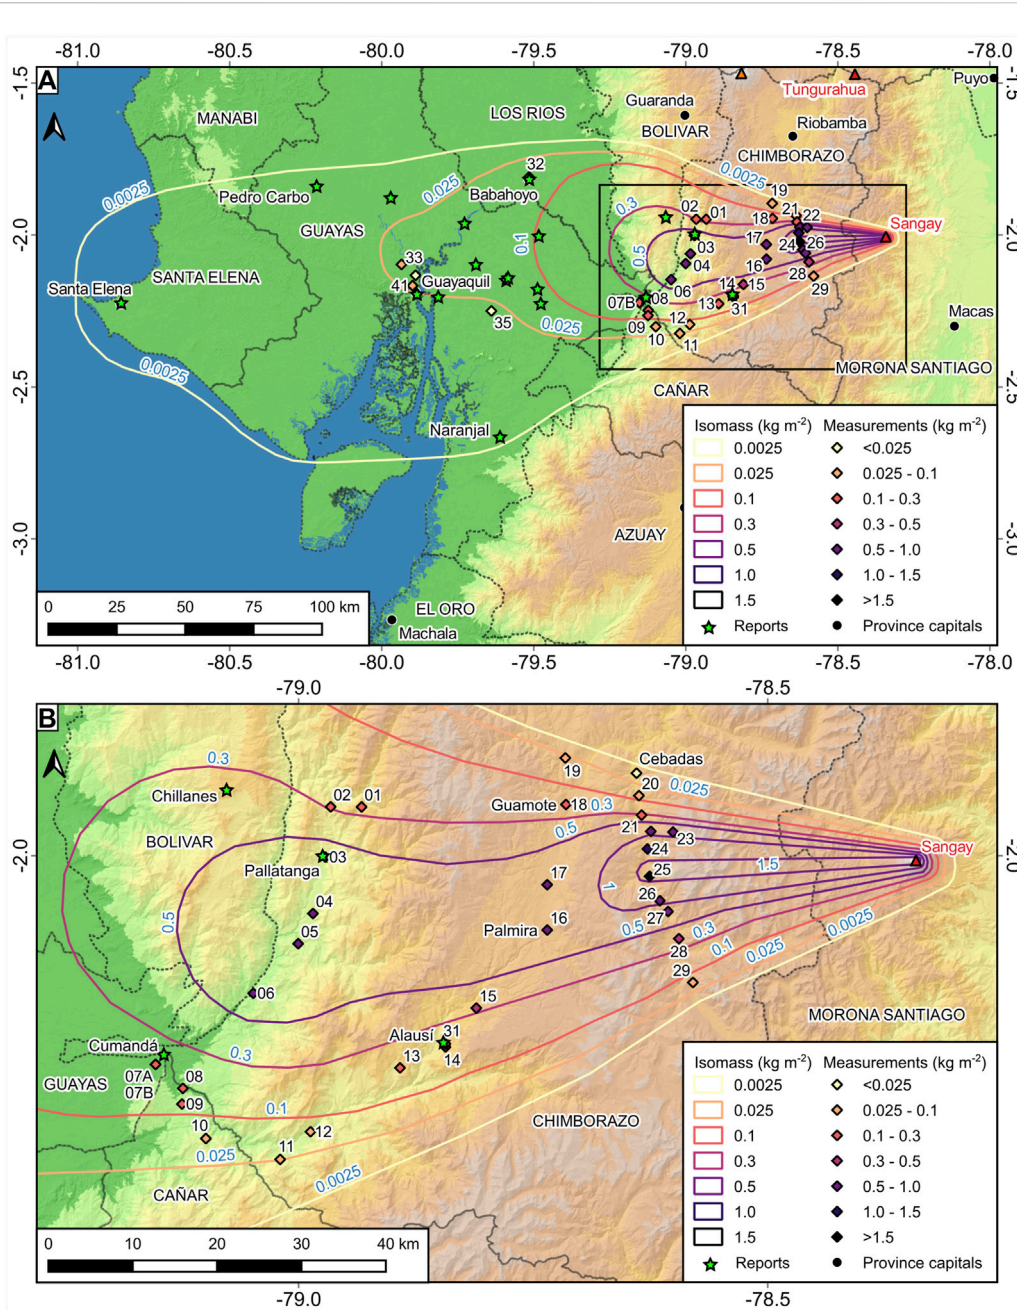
-81.0 -80.5 -80.0 -79.5 -79.0 -78.5 -78.0

A

-1.5 -2.0 -2.5 -3.0

MANABI
LOS RIOS
Guaranda
BOLIVAR
Tungurahua
Puyo
Riobamba
CHIMBORAZO
0.0025
Pedro Carbo
0.025
Babahoyo
32
0.0025
19
GUAYAS
0.3
02 01
18 21 22
Sangay
0.1
03
17
24 26
0.5
04
16
SANTA ELENA
33
Santa Elena
41 Guayaquil
06
14 15
28
29
07B 08
13
31
35
0.025
09
12
Macas
10
11
0.0025
MORONA SANTIAGO
CAÑAR
Naranjal
AZUAY
EL ORO
Machala

0 25 50 75 100 km

Isomass (kg m$^{-2}$)
0.0025
0.025
0.1
0.3
0.5
1.0
1.5
Reports

Measurements (kg m$^{-2}$)
<0.025
0.025 - 0.1
0.1 - 0.3
0.3 - 0.5
0.5 - 1.0
1.0 - 1.5
>1.5
Province capitals

-81.0 -80.5 -80.0 -79.5 -79.0 -78.5 -78.0

-79.0 -78.5

B

-2.0

0.3
19
Cebadas
20
Chillanes
02 01
Guamote 18 0.3
0.025
BOLIVAR
0.5
21
23
-2.0
03
24
Sangay
Pallatanga
17
25
1.5
1
04
26
0.5
05
Palmira 16
0.5
27
0.3
28
0.1
0.0025
06
29
0.025
15
MORONA SANTIAGO
Alausí 31
0.3
13
14
Cumandá
GUAYAS
07A
07B
08
09
0.1
CHIMBORAZO
10
12
0.025
11
0.0025
CAÑAR

0 10 20 30 40 km

Isomass (kg m$^{-2}$)
0.0025
0.025
0.1
0.3
0.5
1.0
1.5
Reports

Measurements (kg m$^{-2}$)
<0.025
0.025 - 0.1
0.1 - 0.3
0.3 - 0.5
0.5 - 1.0
1.0 - 1.5
>1.5
Province capitals

-79.0 -78.5